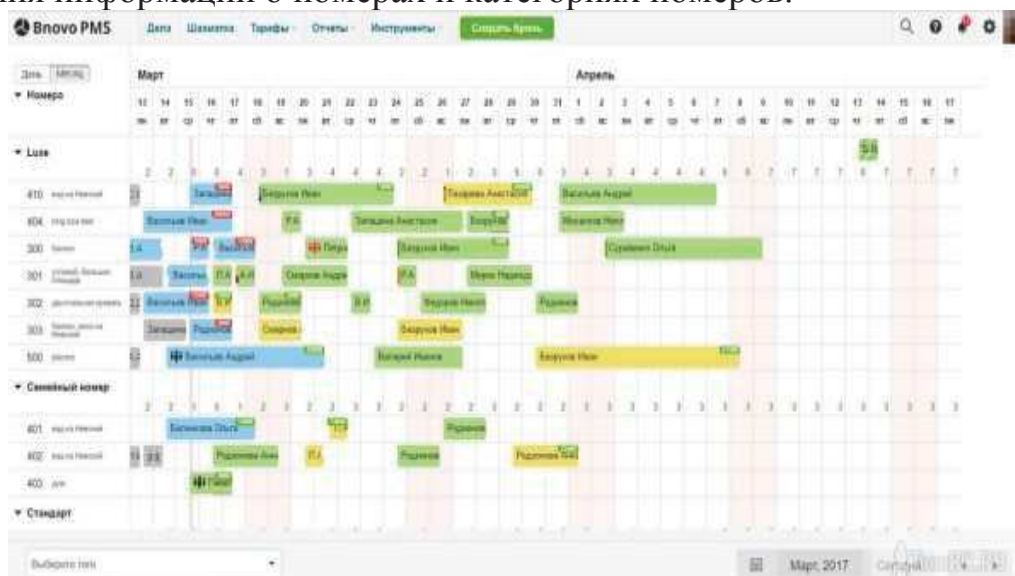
ния информации о номерах и категориях номеров.

Bnovo PMS Дата Шахматка Тарифы Отчеты Инструменты Создать бронь

День Месяц
Март Апрель
▾ Номера
12 14 15 16 17 18 19 20 21 22 23 24 25 26 27 28 29 30 31 1 2 3 4 5 6 7 8 9 10 11 12 13 14 15 16 17

▾ Luxe

410 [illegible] Запашная Безруков Иван Лазарева Анастасия Васильев Андрей
404 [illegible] Васильев Иван Р.А. Запашная Анастасия Безруков Миронов Иван
300 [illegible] Васильев Петр Безруков Иван Сурикова Ольга
301 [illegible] Васильев П.А. А.И. Смирнов Андрей Р.А. Миронов Надежда
302 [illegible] Васильев Иван Родионов В.И. Миронов Иван Родионов
303 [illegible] Запашная Родионов Смирнов Безруков Иван
500 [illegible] Васильев Андрей Валерий Иванов Безруков Иван

▾ Семейный номер

401 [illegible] Балакина Ольга Родионов
402 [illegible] Родионова Анна П.А. Родионов Родионова
403 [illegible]

▾ Стандарт

Выберите тип Март, 2017 Сегодня